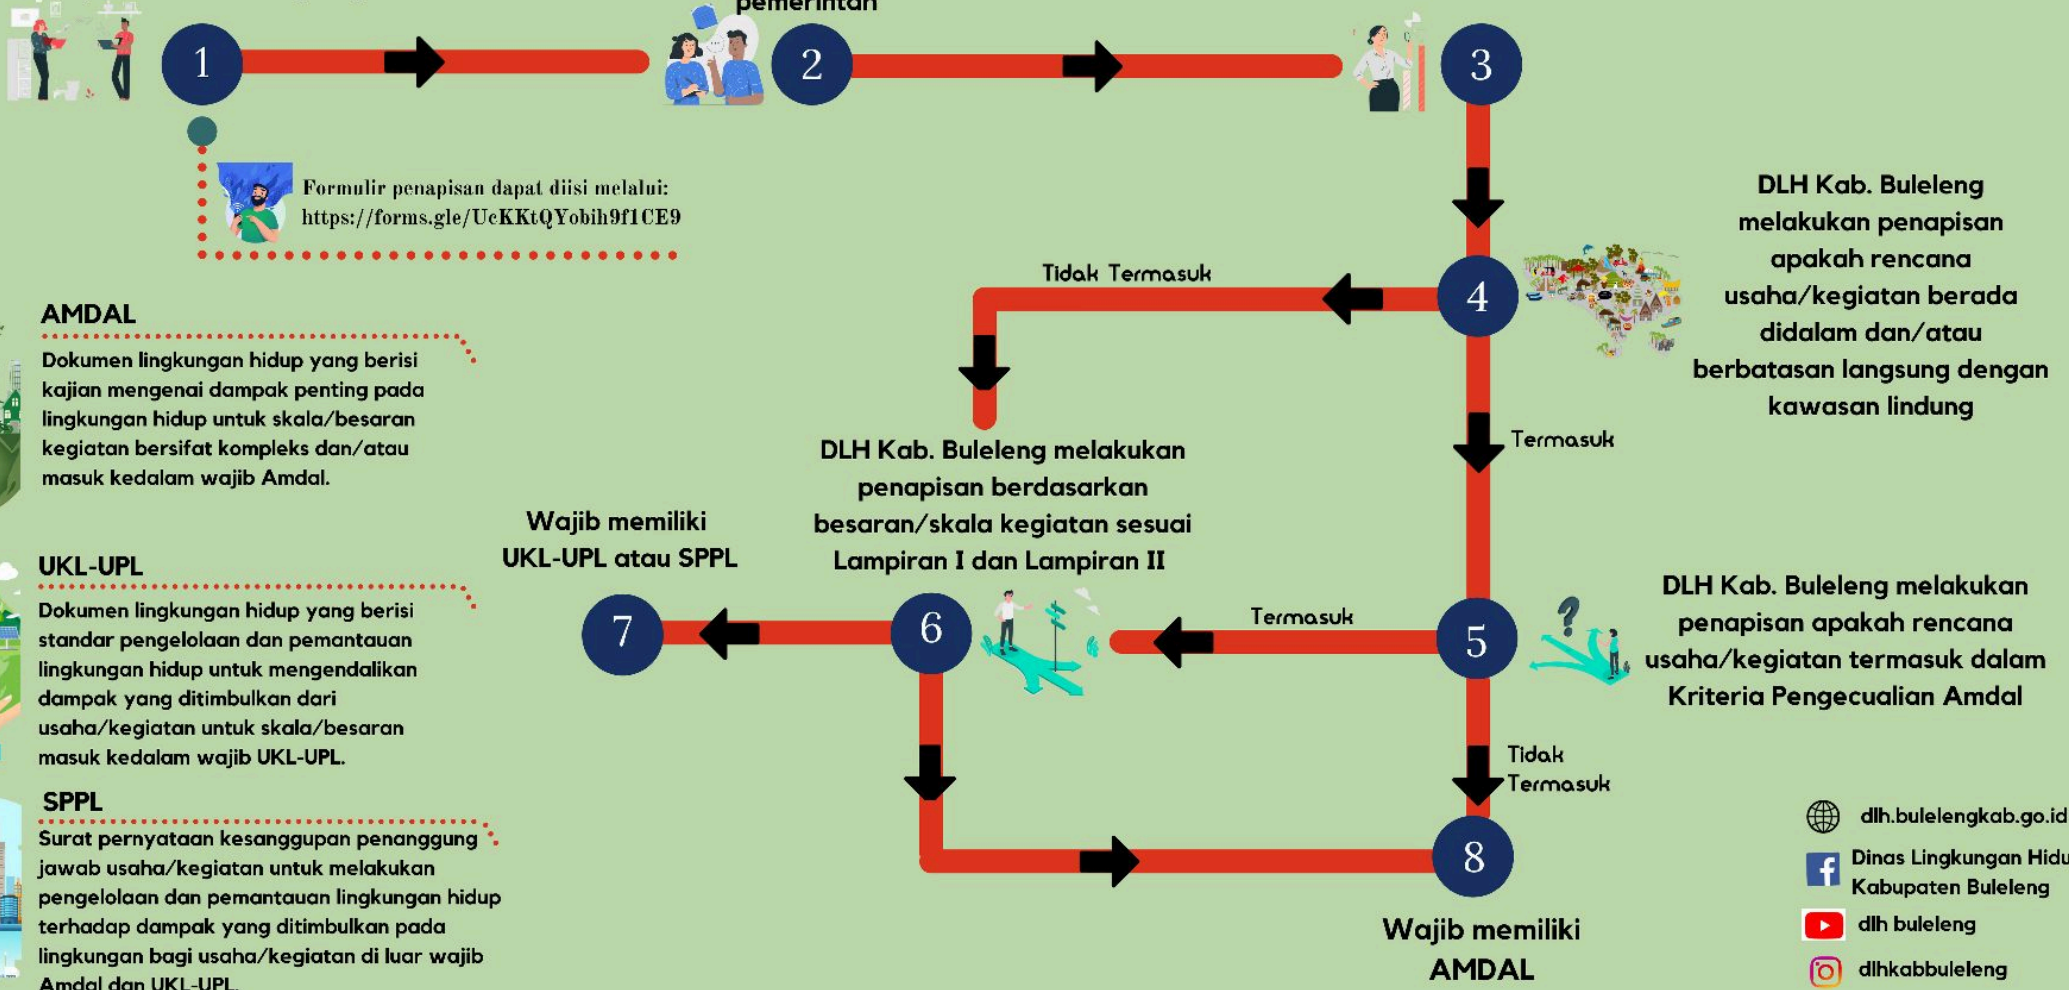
pemerintah

1

2

3

Formulir penapisan dapat diisi melalui: https://forms.gle/UcKKtQYobih9f1CE9

DLH Kab. Buleleng melakukan penapisan apakah rencana usaha/kegiatan berada didalam dan/atau berbatasan langsung dengan kawasan lindung

Tidak Termasuk

4

Termasuk

AMDAL

Dokumen lingkungan hidup yang berisi kajian mengenai dampak penting pada lingkungan hidup untuk skala/besaran kegiatan bersifat kompleks dan/atau masuk kedalam wajib Amdal.

DLH Kab. Buleleng melakukan penapisan berdasarkan besaran/skala kegiatan sesuai Lampiran I dan Lampiran II

Wajib memiliki UKL-UPL atau SPPL

UKL-UPL

Dokumen lingkungan hidup yang berisi standar pengelolaan dan pemantauan lingkungan hidup untuk mengendalikan dampak yang ditimbulkan dari usaha/kegiatan untuk skala/besaran masuk kedalam wajib UKL-UPL.

7

6

Termasuk

5

DLH Kab. Buleleng melakukan penapisan apakah rencana usaha/kegiatan termasuk dalam Kriteria Pengecualian Amdal

Tidak Termasuk

SPPL

Surat pernyataan kesanggupan penanggung jawab usaha/kegiatan untuk melakukan pengelolaan dan pemantauan lingkungan hidup terhadap dampak yang ditimbulkan pada lingkungan bagi usaha/kegiatan di luar wajib Amdal dan UKL-UPL.

8

Wajib memiliki AMDAL

dlh.bulelengkab.go.id

Dinas Lingkungan Hidu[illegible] Kabupaten Buleleng

dlh buleleng

dlhkabbuleleng